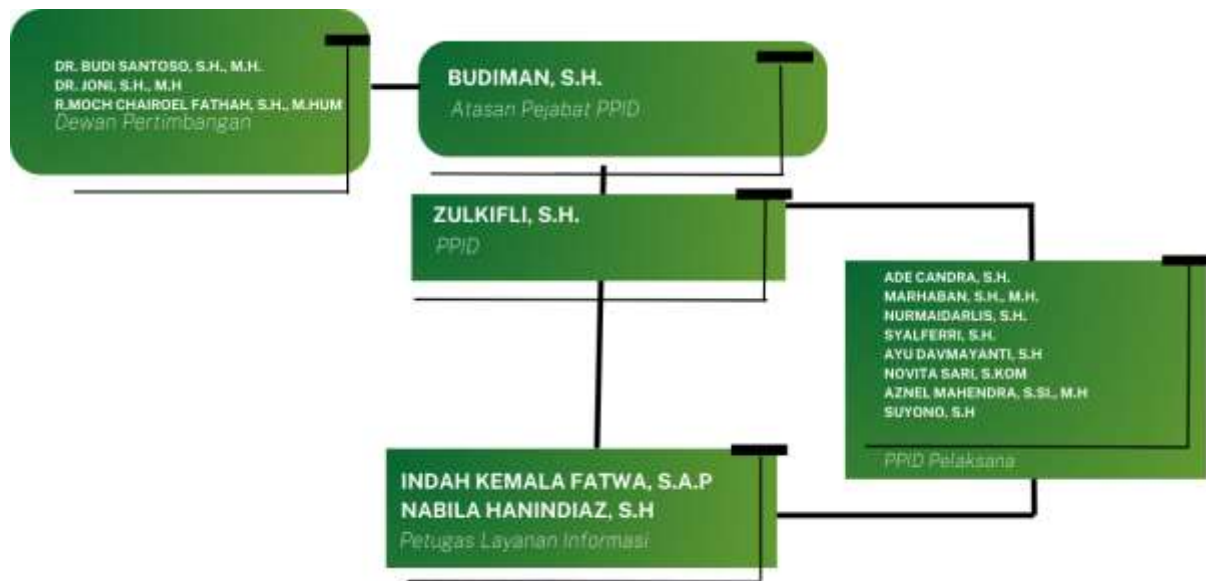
DR. BUDI SANTOSO, S.H., M.H.
DR. JONI, S.H., M.H
R.MOCH CHAIROEL FATHAH, S.H., M.HUM
Dewan Pertimbangan

BUDIMAN, S.H.
Atasan Pejabat PPID

ZULKIFLI, S.H.
PPID

ADE CANDRA, S.H.
MARHABAN, S.H., M.H.
NURMAIDARLIS, S.H.
SYALFERRI, S.H.
AYU DAVMAYANTI, S.H
NOVITA SARI, S.KOM
AZNEL MAHENDRA, S.Si., M.H
SUYONO, S.H
PPID Pelaksana

INDAH KEMALA FATWA, S.A.P
NABILA HANINDIAZ, S.H
Petugas Layanan Informasi